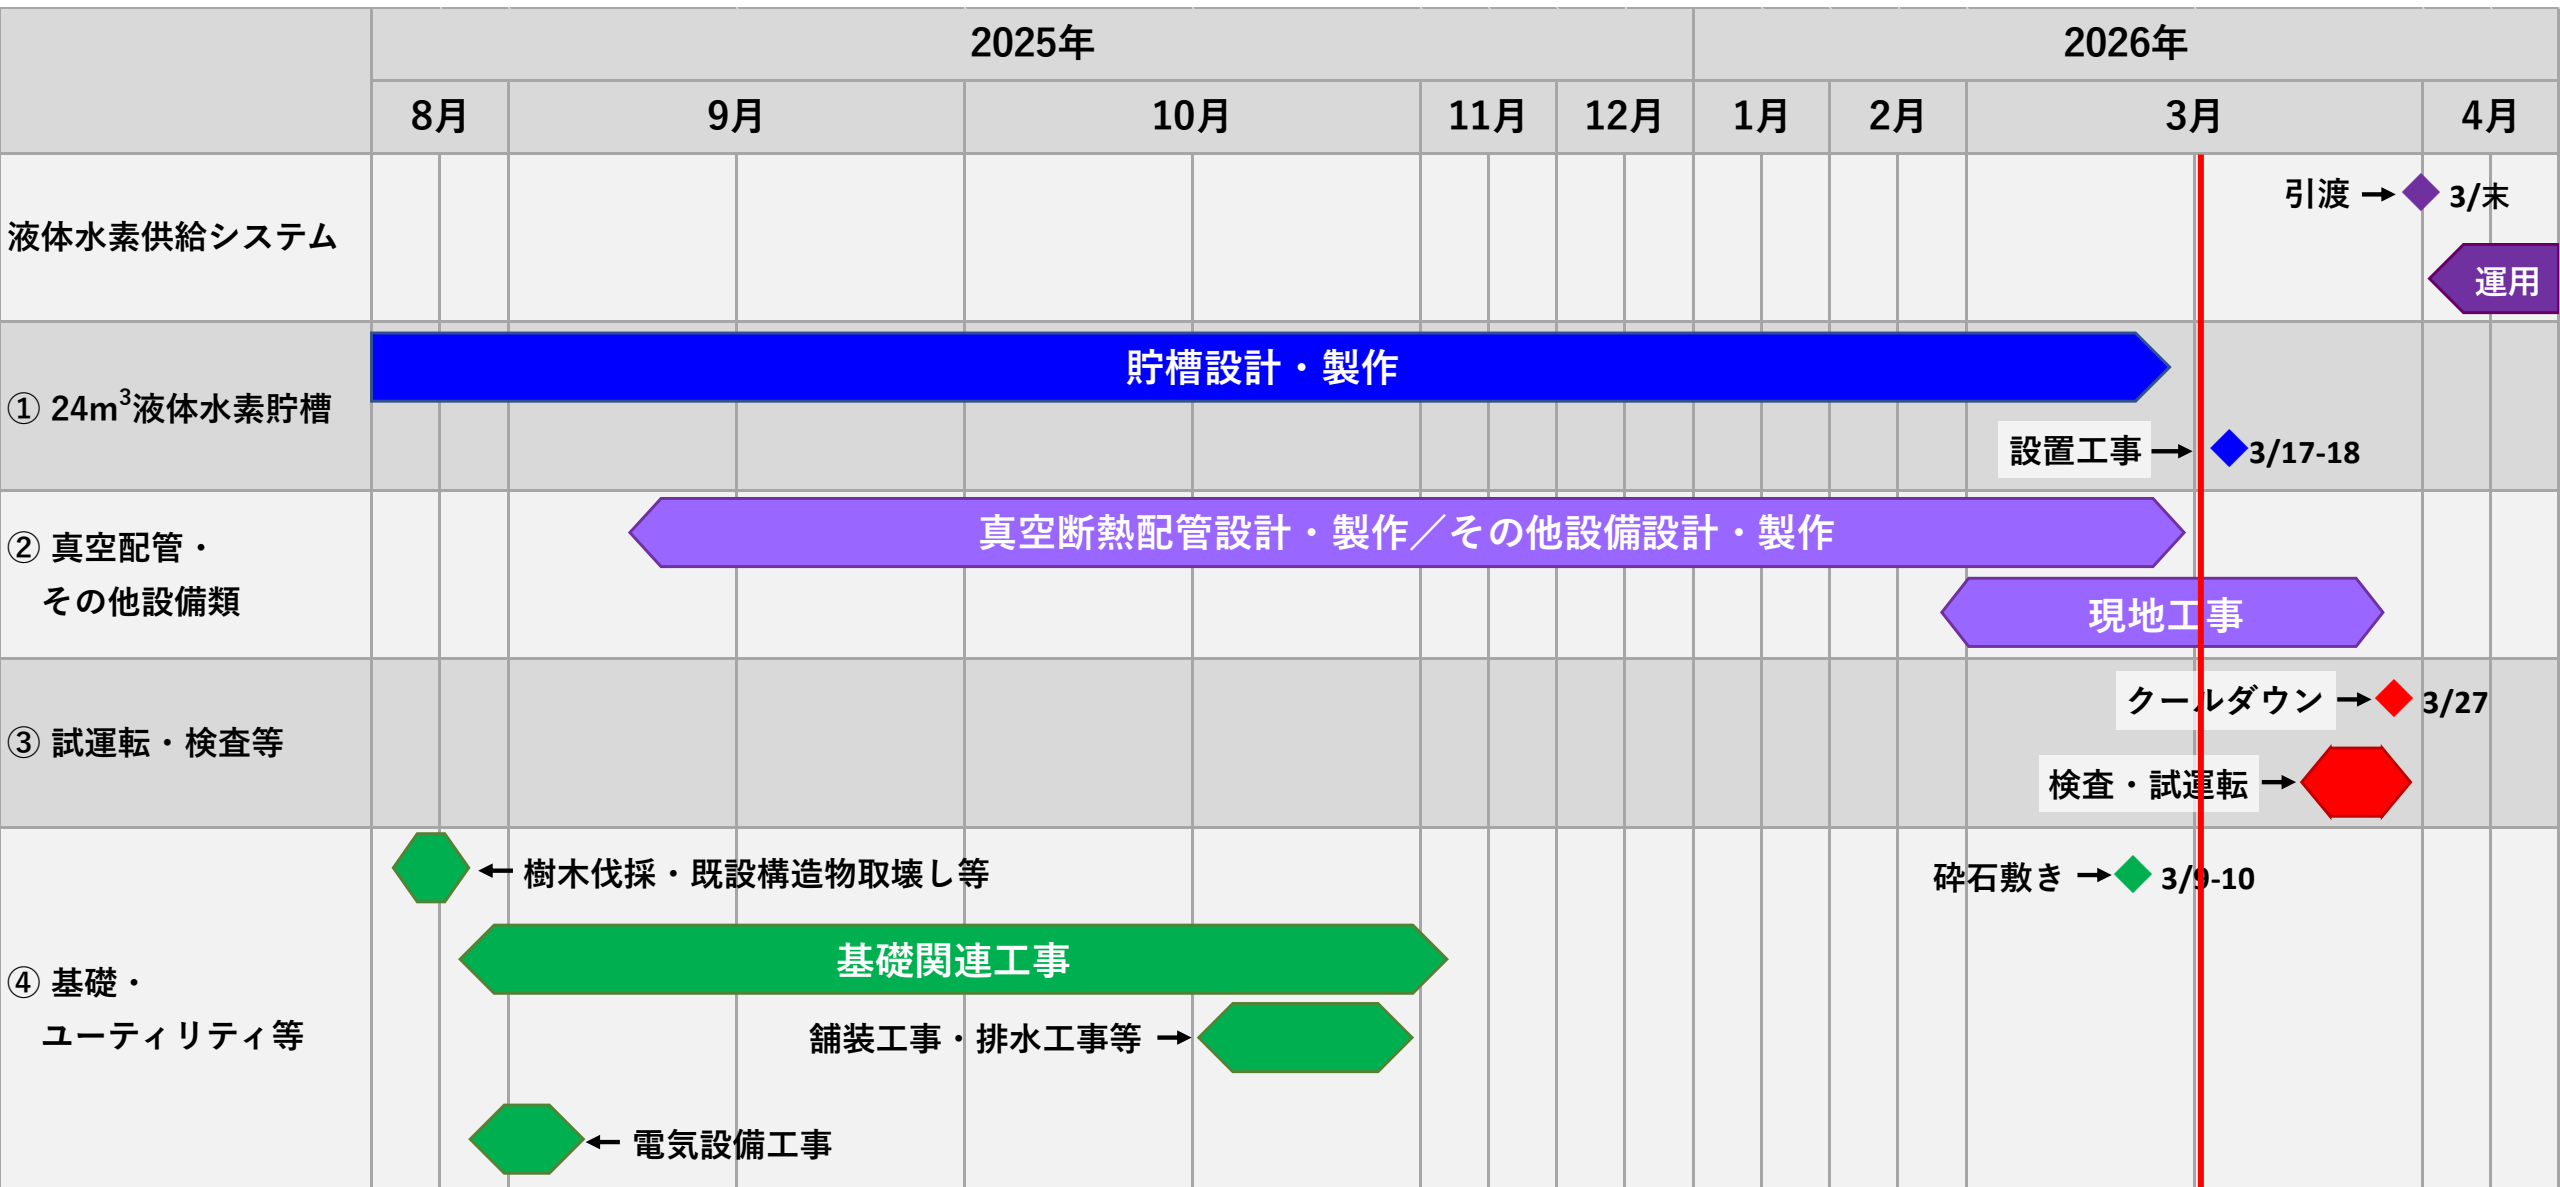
| | 2025年 | | | | | 2026年 | | | |
|---|---|---|---|---|---|---|---|---|---|
| | 8月 | 9月 | 10月 | 11月 | 12月 | 1月 | 2月 | 3月 | 4月 |
| 液体水素供給システム | | | | | | | | 引渡 → 3/末 | 運用 |
| ① 24m$^3$液体水素貯槽 | 貯槽設計・製作 | | | | | | | 設置工事 → 3/17-18 | |
| ② 真空配管・その他設備類 | | 真空断熱配管設計・製作／その他設備設計・製作 | | | | | 現地工事 | | |
| ③ 試運転・検査等 | | | | | | | | クールダウン → 3/27<br>検査・試運転 → | |
| ④ 基礎・ユーティリティ等 | ← 樹木伐採・既設構造物取壊し等<br>基礎関連工事<br>← 電気設備工事 | | 舗装工事・排水工事等 → | | | | | 砕石敷き → 3/9-10 | |